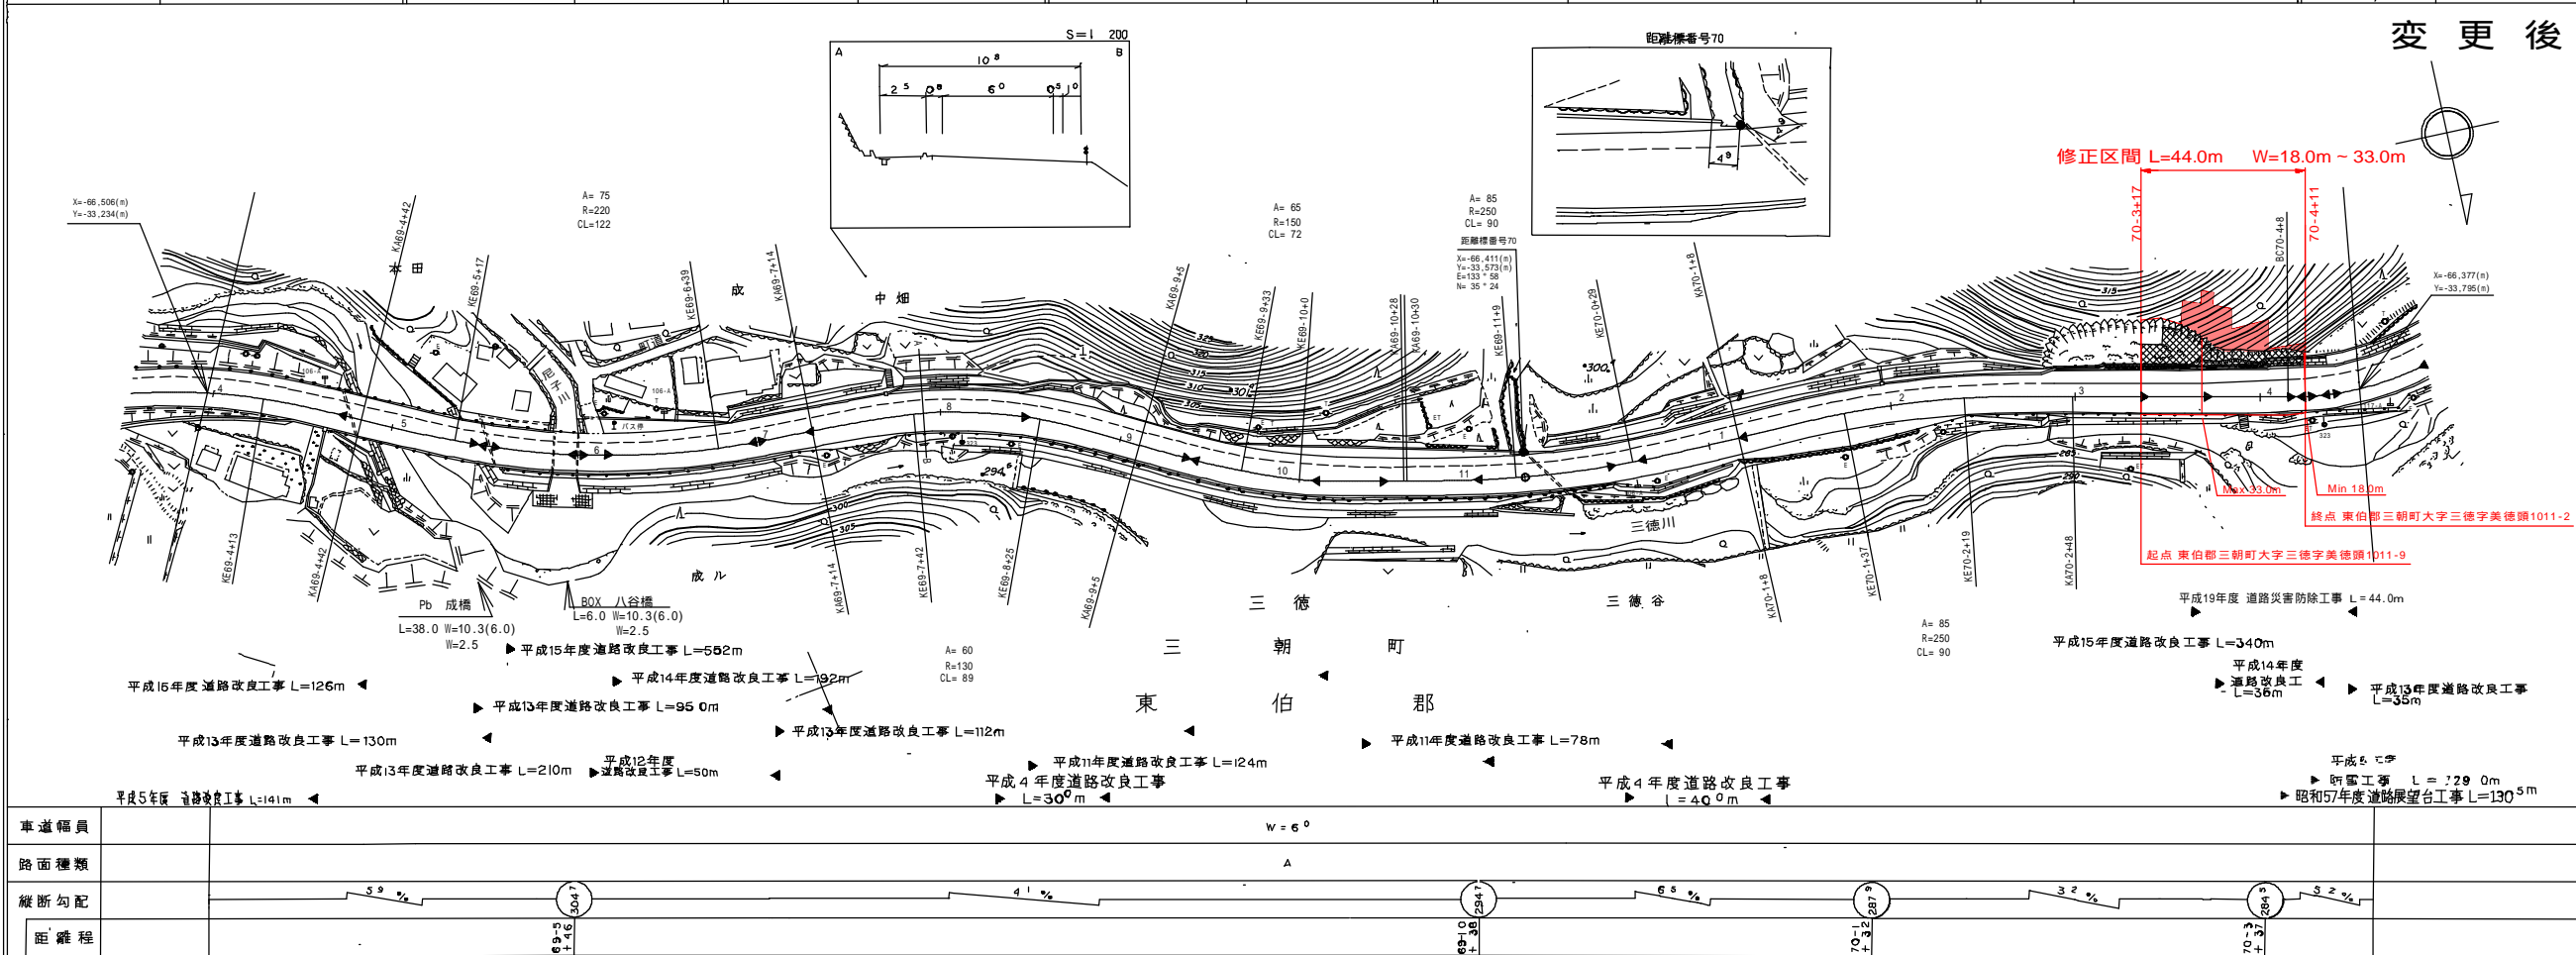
変 更 後

S=1 200
A B
10.8
2.5 0.8 6.0 0.5 1.0

距離標番号70
4.9

修正区間 L=44.0m W=18.0m ~ 33.0m
70-3+17
70-4+11
BC70-4+8

X=-66,506(m)
Y=-33,234(m)

A= 75
R=220
CL=122

A= 65
R=150
CL= 72

A= 85
R=250
CL= 90

距離標番号70
X=-66,411(m)
Y=-33,573(m)
E=133°58
N= 35°24

X=-66,377(m)
Y=-33,795(m)

本 田
成
中 畑
KA69-4+42
KE69-5+17
KE69-6+39
KA69-7+14
KA69-9+5
KE69-9+33
KE69-10+0
KA69-10+28
KA69-10+30
KE69-11+9
KE70-0+29
KA70-1+8

Max 33.0m
Min 18.0m
終点 東伯郡三朝町大字三徳字美徳頭1011-2
起点 東伯郡三朝町大字三徳字美徳頭1011-9

三徳川
KE69-4+13
KA69-4+42
KA69-7+14
KE69-7+42
KE69-8+25
KA69-9+5
KA70-1+8
KE70-1+37
KE70-2+19
KA70-2+48

成 ル
三 徳
三 徳 谷
三 朝 町
東 伯 郡

Pb 成橋
L=38.0 W=10.3(6.0)
W=2.5

BOX 八谷橋
L=6.0 W=10.3(6.0)
W=2.5

A= 60
R=130
CL= 89

A= 85
R=250
CL= 90

平成19年度 道路災害防除工事 L = 44.0m
平成15年度道路改良工事 L=340m
平成14年度道路改良工 L=36m
平成13年度道路改良工事 L=35m
平成15年度道路改良工事 L=552m
平成14年度道路改良工事 L=192m
平成16年度道路改良工事 L=126m
平成13年度道路改良工事 L=95.0m
平成13年度道路改良工事 L=112m
平成13年度道路改良工事 L=130m
平成11年度道路改良工事 L=78m
平成13年度道路改良工事 L=210m
平成12年度道路改良工事 L=50m
平成11年度道路改良工事 L=124m
平成4年度道路改良工事 L=30.0m
平成4年度道路改良工事 L=40.0m
平成5年度 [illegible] 工事 L=129.0m
昭和57年度道路展望台工事 L=130.5m
平成5年度 道路改良工事 L=141m

車道幅員 W=6.0
路面種類 A
縦断勾配 5.9% 4.1% 6.5% 3.2% 5.2%
304.7 294.7 287.9 284.3
距離程 69-5+46 69-10+38 70-1+32 70-3+37